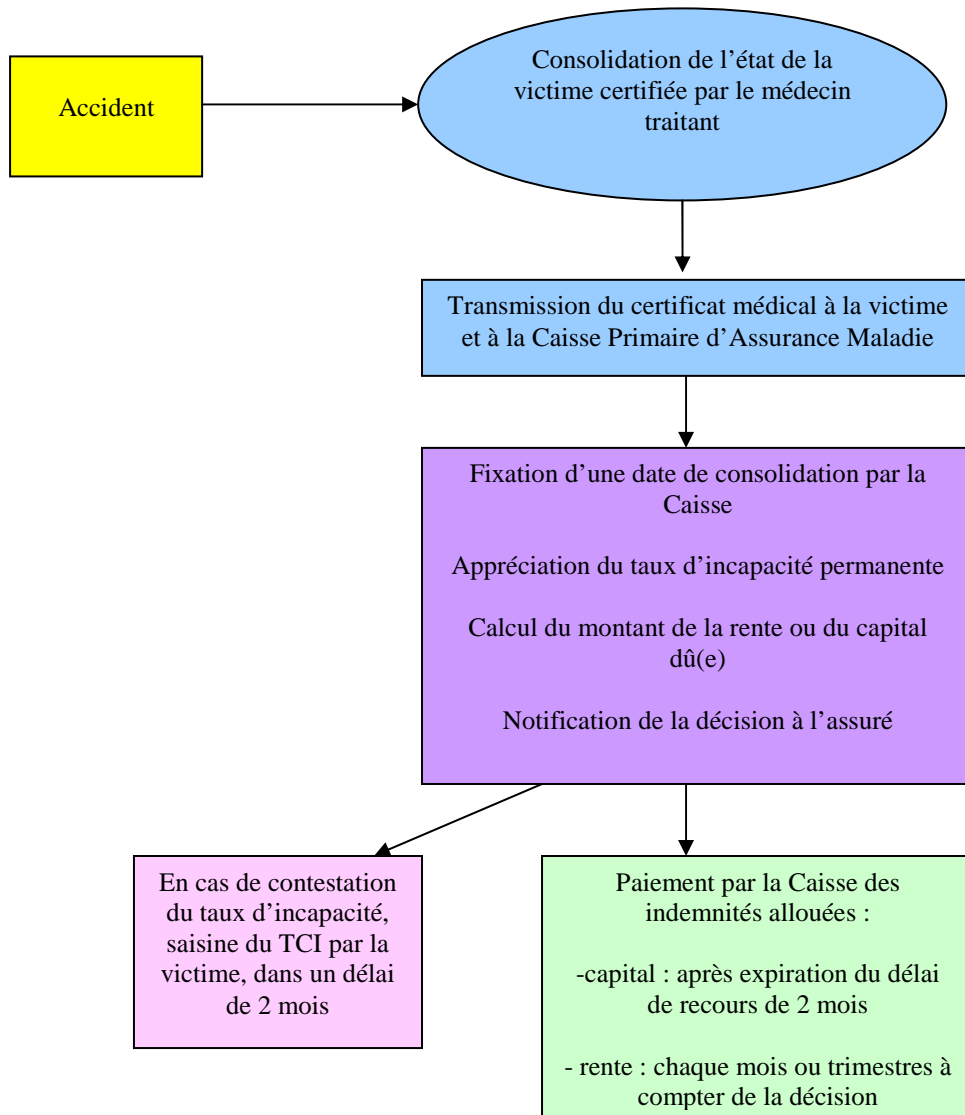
Accident

Consolidation de l’état de la victime certifiée par le médecin traitant

Transmission du certificat médical à la victime et à la Caisse Primaire d’Assurance Maladie

Fixation d’une date de consolidation par la Caisse

Appréciation du taux d’incapacité permanente

Calcul du montant de la rente ou du capital dû(e)

Notification de la décision à l’assuré

En cas de contestation du taux d’incapacité, saisine du TCI par la victime, dans un délai de 2 mois

Paiement par la Caisse des indemnités allouées :

-capital : après expiration du délai de recours de 2 mois

- rente : chaque mois ou trimestres à compter de la décision